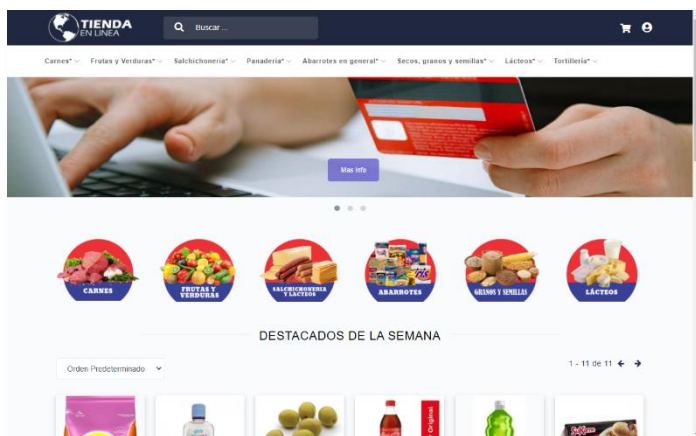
TIENDA EN LINEA

Buscar ...

Carnes* Frutas y Verduras* Salchichonería* Panadería* Abarrotes en general* Secos, granos y semillas* Lácteos* Tortillería*

Mas info

CARNES

FRUTAS Y VERDURAS

SALCHICHONERIA Y LACTEOS

ABARROTES

GRANOS Y SEMILLAS

LÁCTEOS

DESTACADOS DE LA SEMANA

Orden Predeterminado

1 - 11 de 11